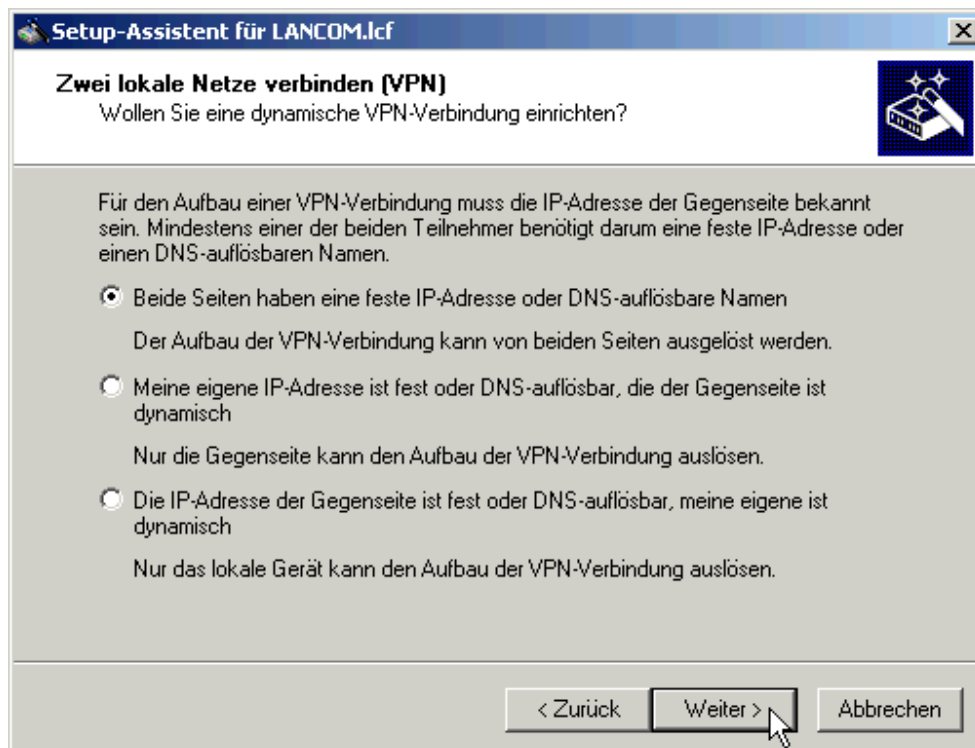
Setup-Assistent für LANCOM.lcf

Zwei lokale Netze verbinden (VPN)
Wollen Sie eine dynamische VPN-Verbindung einrichten?

Für den Aufbau einer VPN-Verbindung muss die IP-Adresse der Gegenseite bekannt sein. Mindestens einer der beiden Teilnehmer benötigt darum eine feste IP-Adresse oder einen DNS-auflösbaren Namen.

Beide Seiten haben eine feste IP-Adresse oder DNS-auflösbare Namen

Der Aufbau der VPN-Verbindung kann von beiden Seiten ausgelöst werden.

Meine eigene IP-Adresse ist fest oder DNS-auflösbar, die der Gegenseite ist dynamisch

Nur die Gegenseite kann den Aufbau der VPN-Verbindung auslösen.

Die IP-Adresse der Gegenseite ist fest oder DNS-auflösbar, meine eigene ist dynamisch

Nur das lokale Gerät kann den Aufbau der VPN-Verbindung auslösen.

< Zurück | Weiter > | Abbrechen